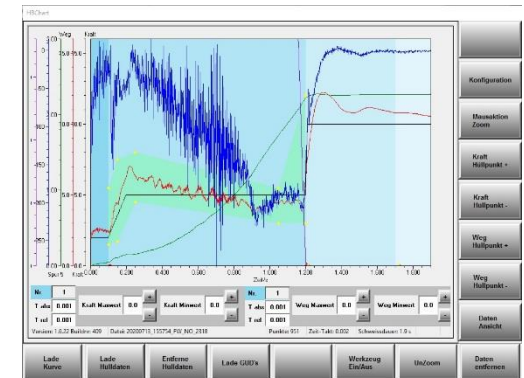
HBChart

Weg
Kraft
Spur5
Kraft

0.000 0.200 0.400 0.600 0.800 1.000 1.200 1.400 1.600 1.800
Zeit/s

Konfiguration

Mausaktion Zoom

Kraft Hüllpunkt +

Kraft Hüllpunkt -

Weg Hüllpunkt +

Weg Hüllpunkt -

Daten Ansicht

| Nr. | 1 |
|---|---|
| T abs | 0.001 |
| T rel | 0.001 |

Kraft Maxwert 0.0
Kraft Minwert 0.0

| Nr. | 1 |
|---|---|
| T abs | 0.001 |
| T rel | 0.001 |

Weg Maxwert 0.0
Weg Minwert 0.0

Version: 1.8.22 Buildnr: 409 Datei: 20200715_155754_PW_NO_2818 Punkte: 951 Zeit-Takt: 0.002 Schweissdauer: 1.0 s

Lade Kurve

Lade Hulldaten

Entferne Hulldaten

Lade GUD's

Werkzeug Ein/Aus

UnZoom

Daten entfernen